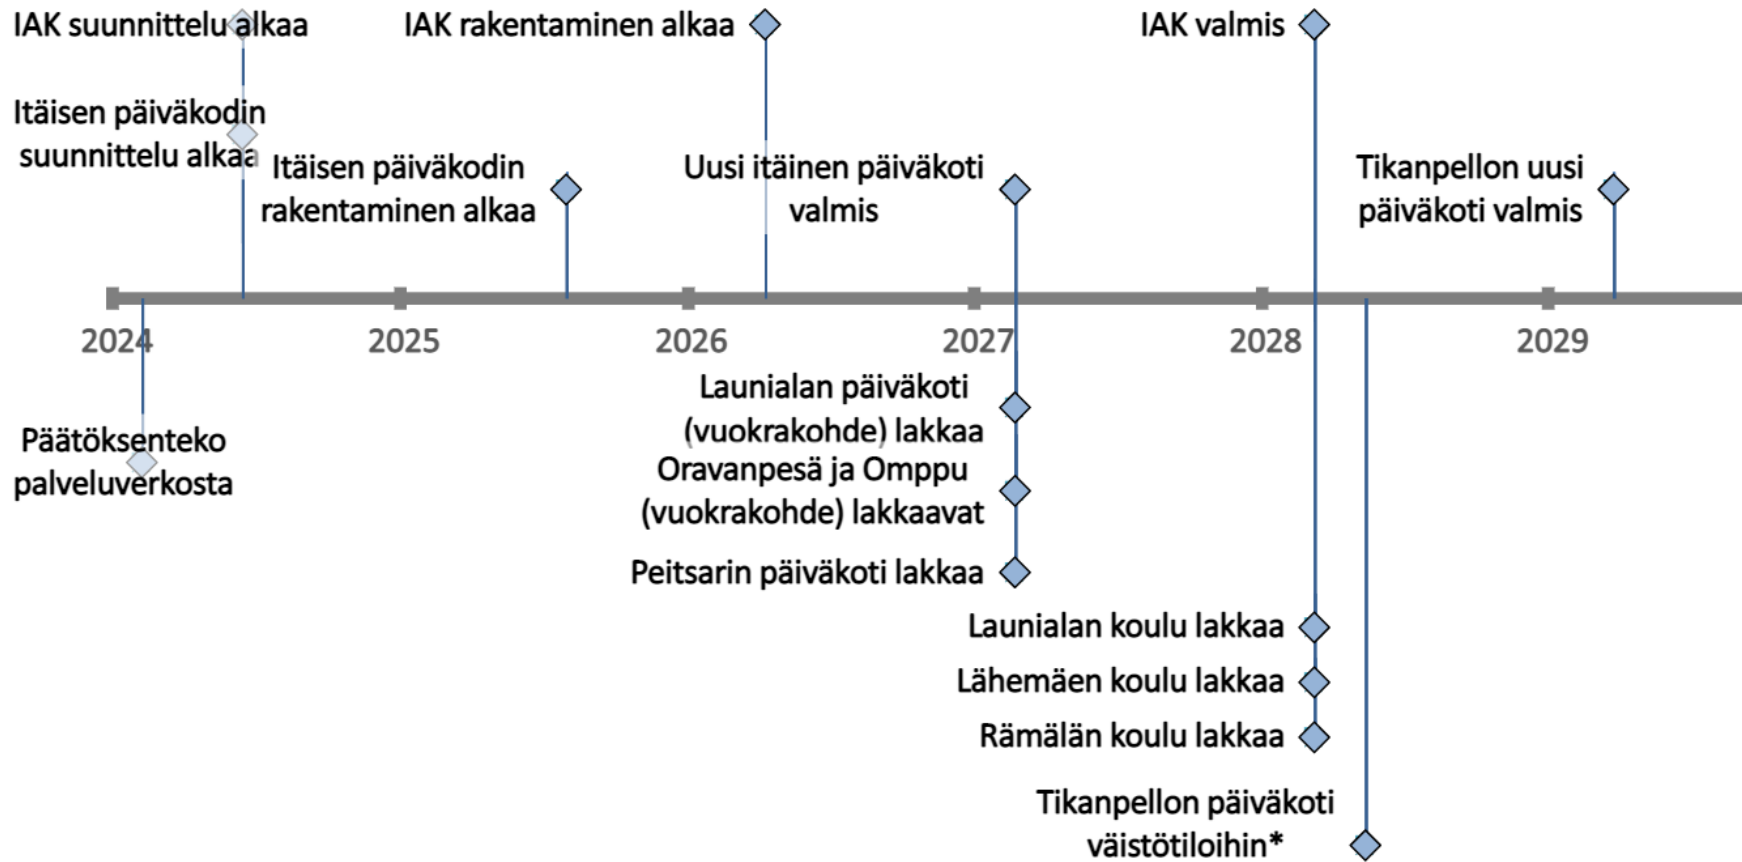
IAK suunnittelu alkaa

IAK rakentaminen alkaa

IAK valmis

Itäisen päiväkodin suunnittelu alkaa

Itäisen päiväkodin rakentaminen alkaa

Uusi itäinen päiväkoti valmis

Tikanpellon uusi päiväkoti valmis

2024

2025

2026

2027

2028

2029

Päätöksenteko palveluverkosta

Launialan päiväkoti (vuokrakohde) lakkaa

Oravanpesä ja Omppu (vuokrakohde) lakkaavat

Peitsarin päiväkoti lakkaa

Launialan koulu lakkaa

Lähemäen koulu lakkaa

Rämälän koulu lakkaa

Tikanpellon päiväkoti väistötiloihin*